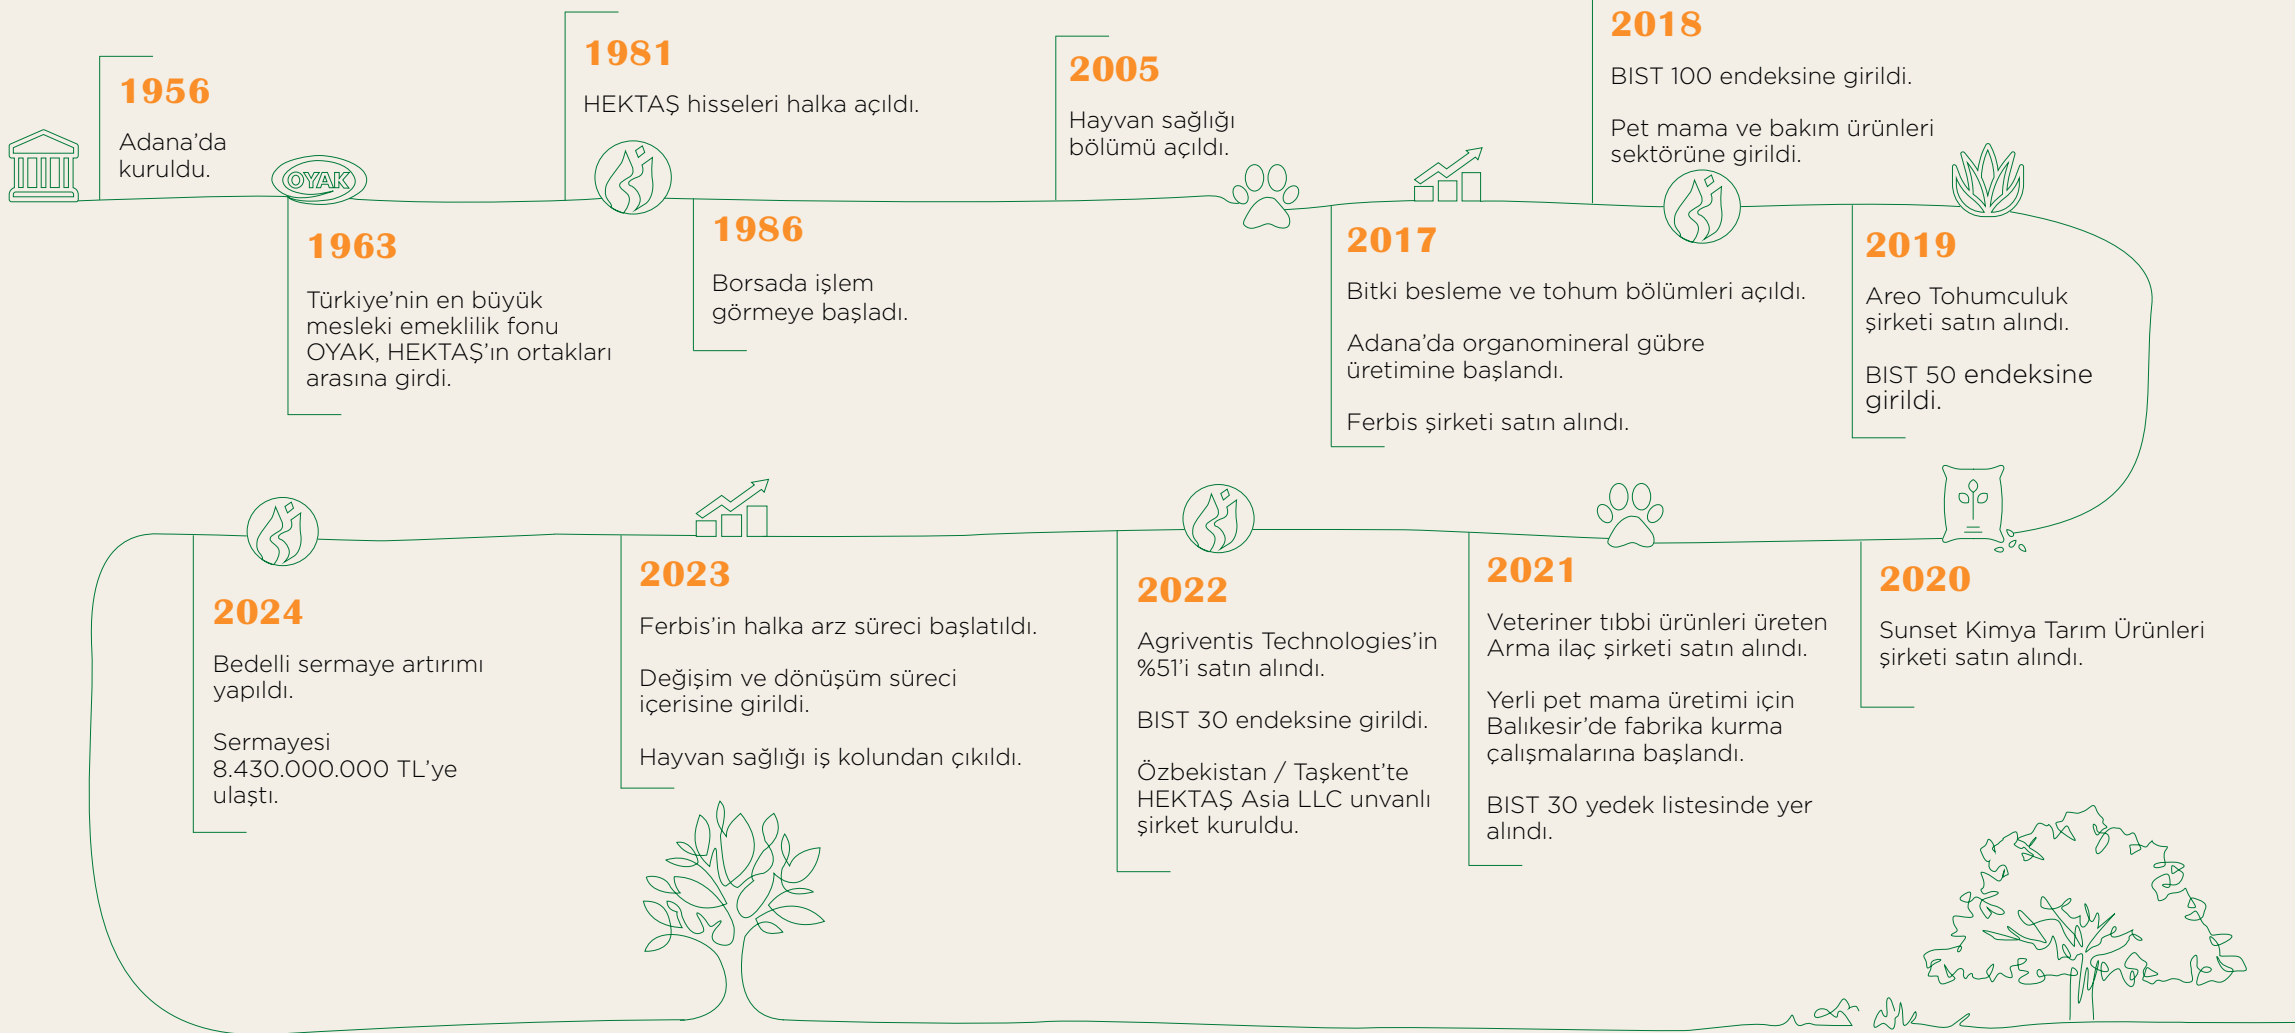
1956

Adana’da kuruldu.

OYAK

1963

Türkiye’nin en büyük mesleki emeklilik fonu OYAK, HEKTAŞ’ın ortakları arasına girdi.

1981

HEKTAŞ hisseleri halka açıldı.

1986

Borsada işlem görmeye başladı.

2005

Hayvan sağlığı bölümü açıldı.

2017

Bitki besleme ve tohum bölümleri açıldı.

Adana’da organomineral gübre üretimine başlandı.

Ferbis şirketi satın alındı.

2018

BIST 100 endeksine girildi.

Pet mama ve bakım ürünleri sektörüne girildi.

2019

Areo Tohumculuk şirketi satın alındı.

BIST 50 endeksine girildi.

2020

Sunset Kimya Tarım Ürünleri şirketi satın alındı.

2021

Veteriner tıbbi ürünleri üreten Arma ilaç şirketi satın alındı.

Yerli pet mama üretimi için Balıkesir’de fabrika kurma çalışmalarına başlandı.

BIST 30 yedek listesinde yer alındı.

2022

Agriventis Technologies’in %51’i satın alındı.

BIST 30 endeksine girildi.

Özbekistan / Taşkent’te HEKTAŞ Asia LLC unvanlı şirket kuruldu.

2023

Ferbis’in halka arz süreci başlatıldı.

Değişim ve dönüşüm süreci içerisine girildi.

Hayvan sağlığı iş kolundan çıkıldı.

2024

Bedelli sermaye artırımı yapıldı.

Sermayesi 8.430.000.000 TL’ye ulaştı.